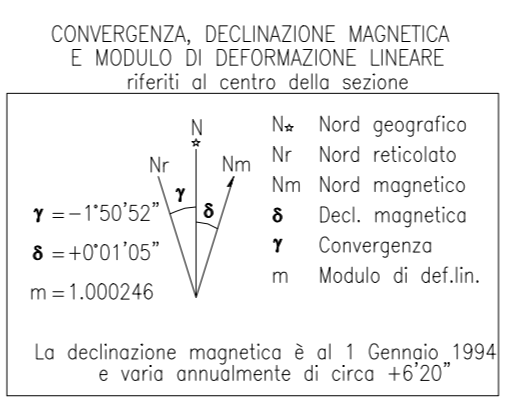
CONVERGENZA, DECLINAZIONE MAGNETICA
E MODULO DI DEFORMAZIONE LINEARE
riferiti al centro della sezione

N
Nr
Nm
$\gamma$
$\delta$

$\gamma = -1°50'52''$

$\delta = +0°01'05''$

m = 1.000246

N☆ Nord geografico
Nr Nord reticolato
Nm Nord magnetico
$\delta$ Decl. magnetica
$\gamma$ Convergenza
m Modulo di def.lin.

La declinazione magnetica è al 1 Gennaio 1994
e varia annualmente di circa +6'20"